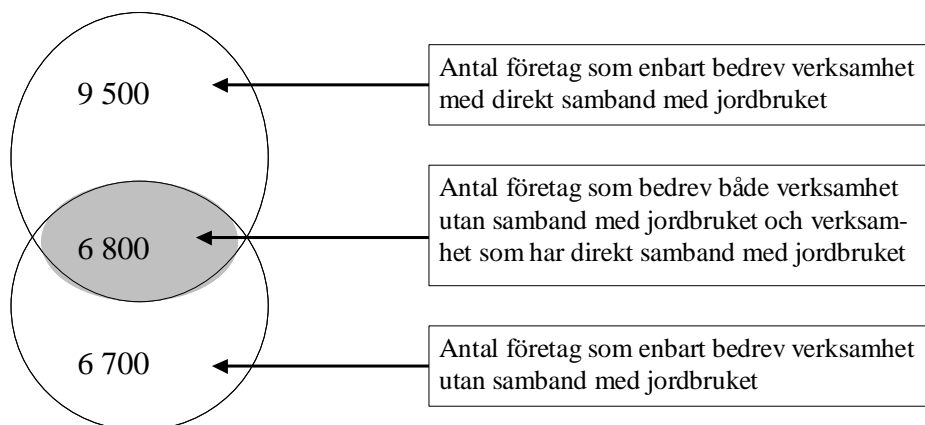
9 500

Antal företag som enbart bedrev verksamhet med direkt samband med jordbruket

6 800

Antal företag som bedrev både verksamhet utan samband med jordbruket och verksamhet som har direkt samband med jordbruket

6 700

Antal företag som enbart bedrev verksamhet utan samband med jordbruket